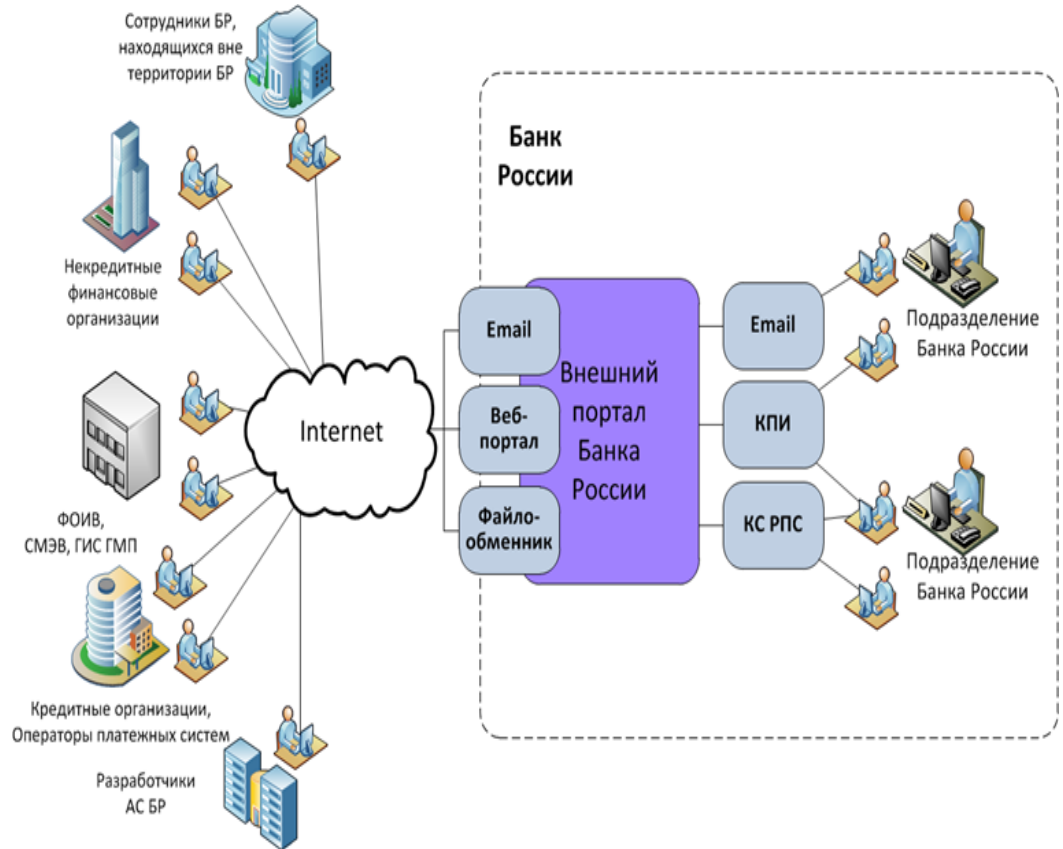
Сотрудники БР, находящихся вне территории БР

Некредитные финансовые организации

ФОИВ, СМЭВ, ГИС ГМП

Кредитные организации, Операторы платежных систем

Разработчики АС БР

Internet

Банк России

Email

Веб-портал

Файло-обменник

Внешний портал Банка России

Email

КПИ

КС РПС

Подразделение Банка России

Подразделение Банка России